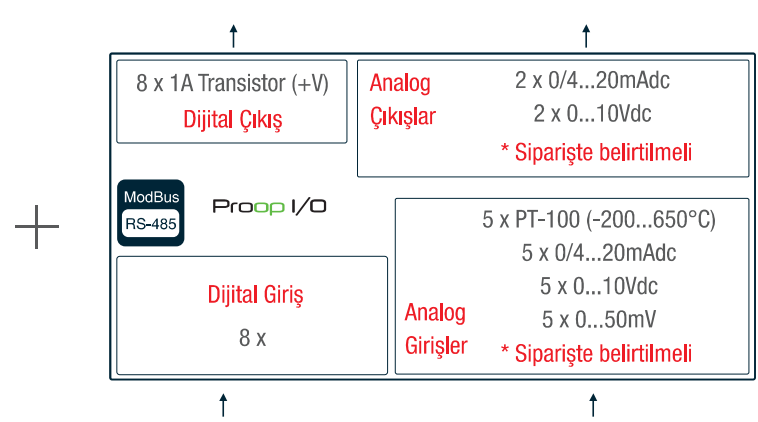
8 x 1A Transistor (+V)
Dijital Çıkış

Analog Çıkışlar
2 x 0/4...20mAdc
2 x 0...10Vdc
* Siparişte belirtilmeli

ModBus
RS-485

Proop I/O

Dijital Giriş
8 x

5 x PT-100 (-200...650°C)
5 x 0/4...20mAdc
5 x 0...10Vdc
5 x 0...50mV
Analog Girişler
* Siparişte belirtilmeli